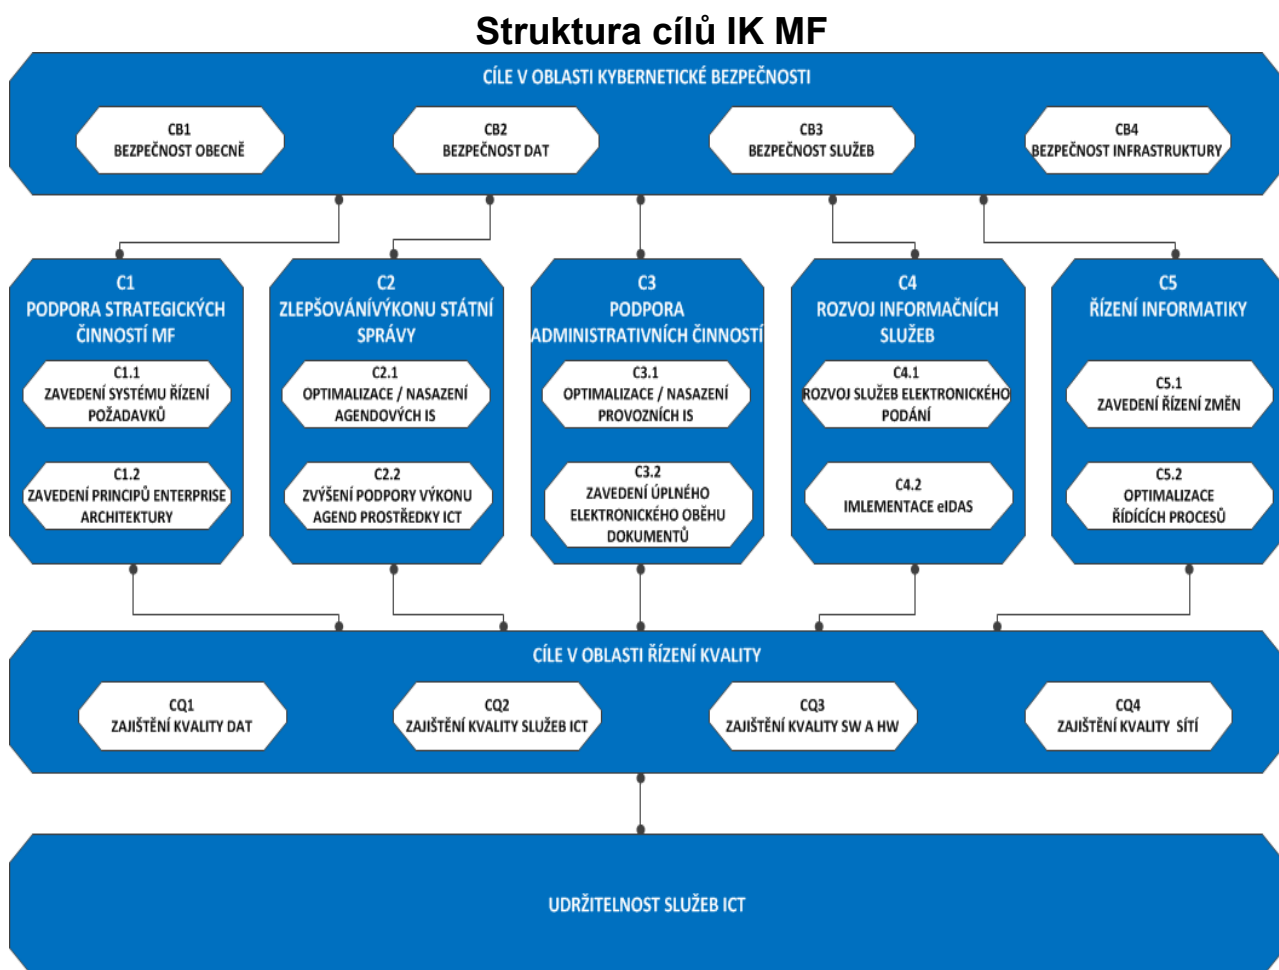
Struktura cílů IK MF

CÍLE V OBLASTI KYBERNETICKÉ BEZPEČNOSTI

CB1
BEZPEČNOST OBECNĚ

CB2
BEZPEČNOST DAT

CB3
BEZPEČNOST SLUŽEB

CB4
BEZPEČNOST INFRASTRUKTURY

C1
PODPORA STRATEGICKÝCH ČINNOSTÍ MF

C1.1
ZAVEDENÍ SYSTÉMU ŘÍZENÍ POŽADAVKŮ

C1.2
ZAVEDENÍ PRINCIPŮ ENTERPRISE ARCHITEKTURY

C2
ZLEPŠOVÁNÍVÝKONU STÁTNÍ SPRÁVY

C2.1
OPTIMALIZACE / NASAZENÍ AGENDOVÝCH IS

C2.2
ZVÝŠENÍ PODPORY VÝKONU AGEND PROSTŘEDKY ICT

C3
PODPORA ADMINISTRATIVNÍCH ČINNOSTÍ

C3.1
OPTIMALIZACE / NASAZENÍ PROVOZNÍCH IS

C3.2
ZAVEDENÍ ÚPLNÉHO ELEKTRONICKÉHO OBĚHU DOKUMENTŮ

C4
ROZVOJ INFORMAČNÍCH SLUŽEB

C4.1
ROZVOJ SLUŽEB ELEKTRONICKÉHO PODÁNÍ

C4.2
IMLEMENTACE eIDAS

C5
ŘÍZENÍ INFORMATIKY

C5.1
ZAVEDENÍ ŘÍZENÍ ZMĚN

C5.2
OPTIMALIZACE ŘÍDÍCÍCH PROCESŮ

CÍLE V OBLASTI ŘÍZENÍ KVALITY

CQ1
ZAJIŠTĚNÍ KVALITY DAT

CQ2
ZAJIŠTĚNÍ KVALITY SLUŽEB ICT

CQ3
ZAJIŠTĚNÍ KVALITY SW A HW

CQ4
ZAJIŠTĚNÍ KVALITY SÍTÍ

UDRŽITELNOST SLUŽEB ICT